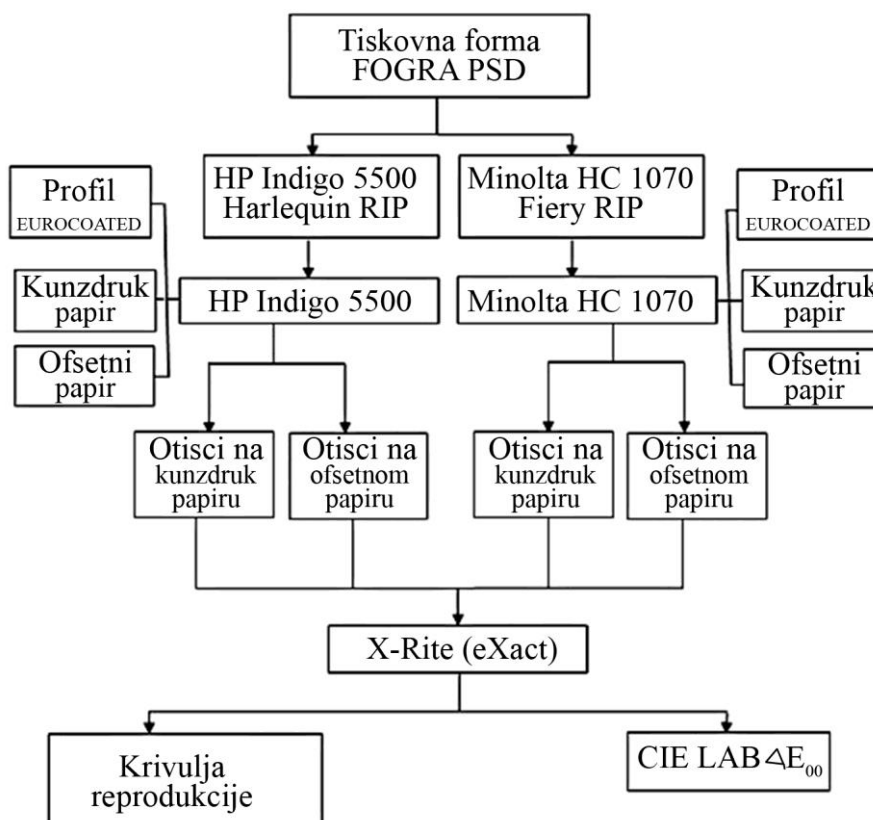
Tiskovna forma FOGRA PSD

Profil EUROCOATED

Kunzdruk papir

Ofsetni papir

HP Indigo 5500 Harlequin RIP

HP Indigo 5500

Minolta HC 1070 Fiery RIP

Minolta HC 1070

Profil EUROCOATED

Kunzdruk papir

Ofsetni papir

Otisci na kunzdruk papiru

Otisci na ofsetnom papiru

Otisci na kunzdruk papiru

Otisci na ofsetnom papiru

X-Rite (eXact)

Krivulja reprodukcije

CIE LAB $\Delta E_{00}$